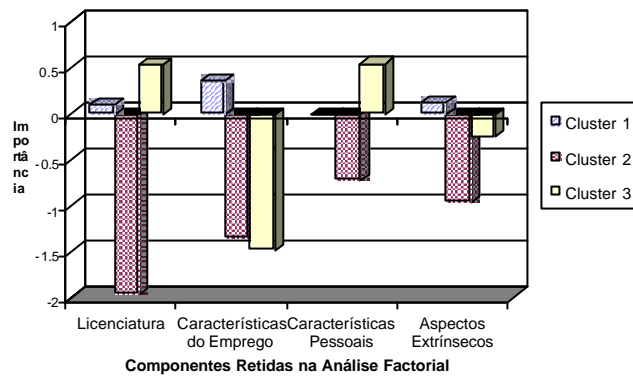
1
0.5
0
-0.5
-1
-1.5
-2

Im
po
rtâ
nc
ia

Licenciatura
Características do Emprego
Características Pessoais
Aspectos Extrínsecos

Componentes Retidas na Análise Factorial

Cluster 1
Cluster 2
Cluster 3